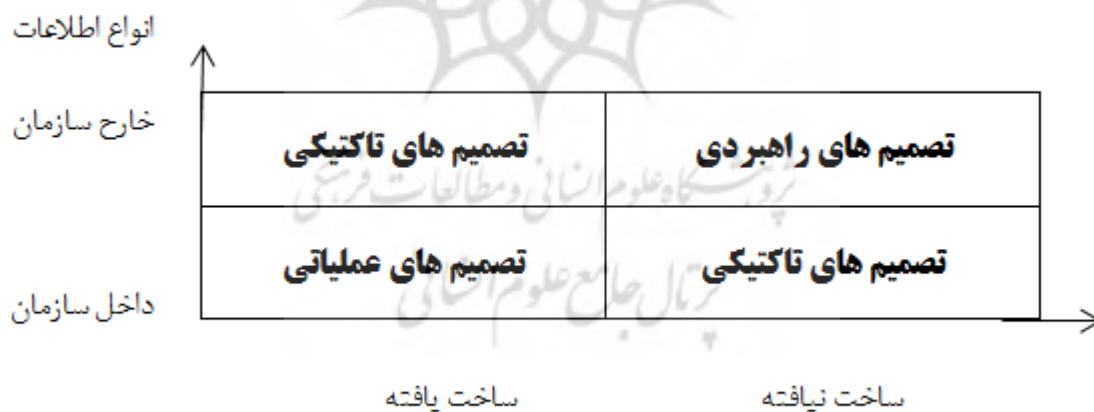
انواع اطلاعات

خارج سازمان

| تصمیم های راهبردی | تصمیم های تاکتیکی |
|---|---|
| تصمیم های تاکتیکی | تصمیم های عملیاتی |

داخل سازمان

ساخت نیافته

ساخت یافته

پژوهشگاه علوم انسانی و مطالعات فرهنگی
پرتال جامع علوم انسانی